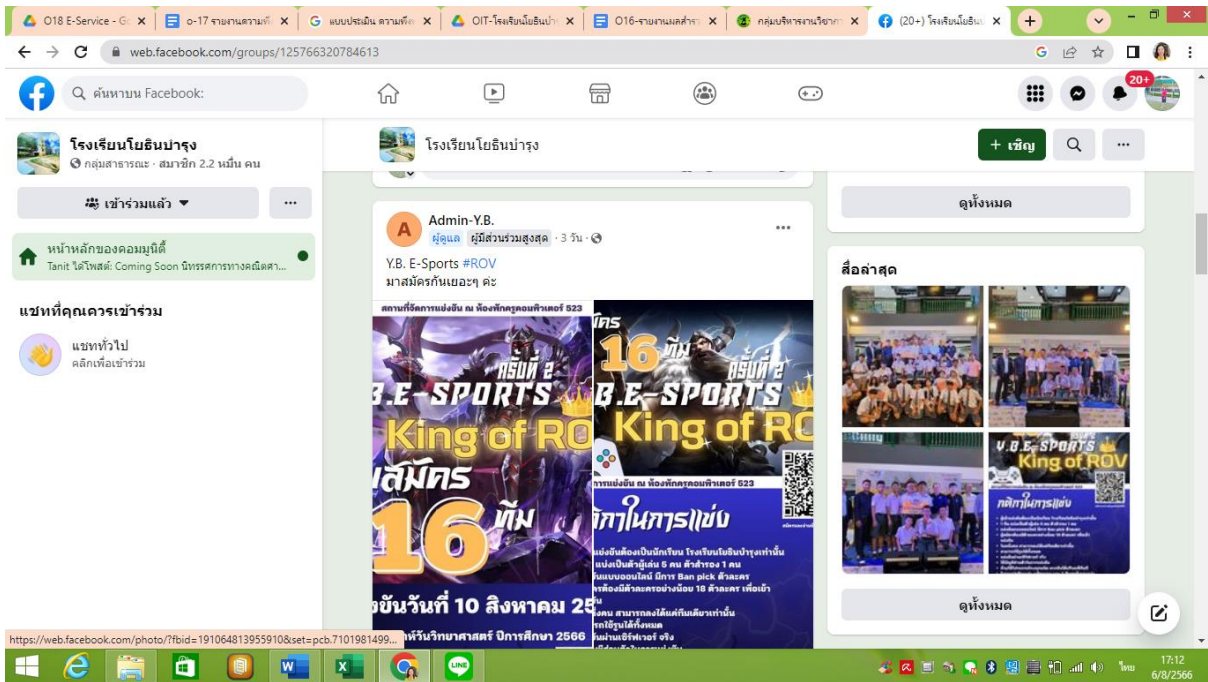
O18 E-Service - G ×
o-17 รายงานความพึ ×
แบบประเมิน ความพึง ×
OIT-โรงเรียนโยธินบำ ×
O16-รายงานผลสำรว ×
กลุ่มบริหารงานวิชาก ×
(20+) โรงเรียนโยธินบ ×

web.facebook.com/groups/125766320784613

ค้นหาบน Facebook

20+

โรงเรียนโยธินบำรุง
กลุ่มสาธารณะ · สมาชิก 2.2 หมื่น คน

เข้าร่วมแล้ว

หน้าหลักของคอมมูนิตี้
Tanit ได้โพสต์: Coming Soon นิทรรศการทางคณิตศา...

แชทที่คุณควรเข้าร่วม

แชททั่วไป
คลิกเพื่อเข้าร่วม

โรงเรียนโยธินบำรุง

+ เชิญ

Admin-Y.B.
ผู้ดูแล ผู้มีส่วนร่วมสูงสุด · 3 วัน ·

Y.B. E-Sports #ROV
มาสมัครกันเยอะๆ ค่ะ

สถานที่จัดการแข่งขัน ณ ห้องพักครูคอมพิวเตอร์ 523
ครั้งที่ 2
B.E-SPORTS
King of RO
สมัคร
16 ทีม
ขันวันที่ 10 สิงหาคม 25
หวันวิทยาศาสตร์ ปีการศึกษา 2566

16 ทีม
ครั้งที่ 2
B.E-SPORTS
King of RO
การแข่งขัน ณ ห้องพักครูคอมพิวเตอร์ 523
กติกาในการแข่ง
แข่งขันต้องเป็นนักเรียน โรงเรียนโยธินบำรุงเท่านั้น
แบ่งเป็นตัวผู้เล่น 5 คน ตัวสำรอง 1 คน
ขันแบบออนไลน์ มีการ Ban pick ตัวละคร
ต้องมีตัวละครอย่างน้อย 18 ตัวละคร เพื่อเข้า
คน สามารถลงได้แค่ทีมเดียวเท่านั้น
ใช้รูนได้ทั้งหมด
ผ่านเซิร์ฟเวอร์ จริง

ดูทั้งหมด

สื่อล่าสุด

Y.B.E-SPORTS
King of ROV
กติกาในการแข่ง

ดูทั้งหมด

https://web.facebook.com/photo/?fbid=191064813955910&set=pcb.7101981499...

ไทย 17:12 6/8/2566